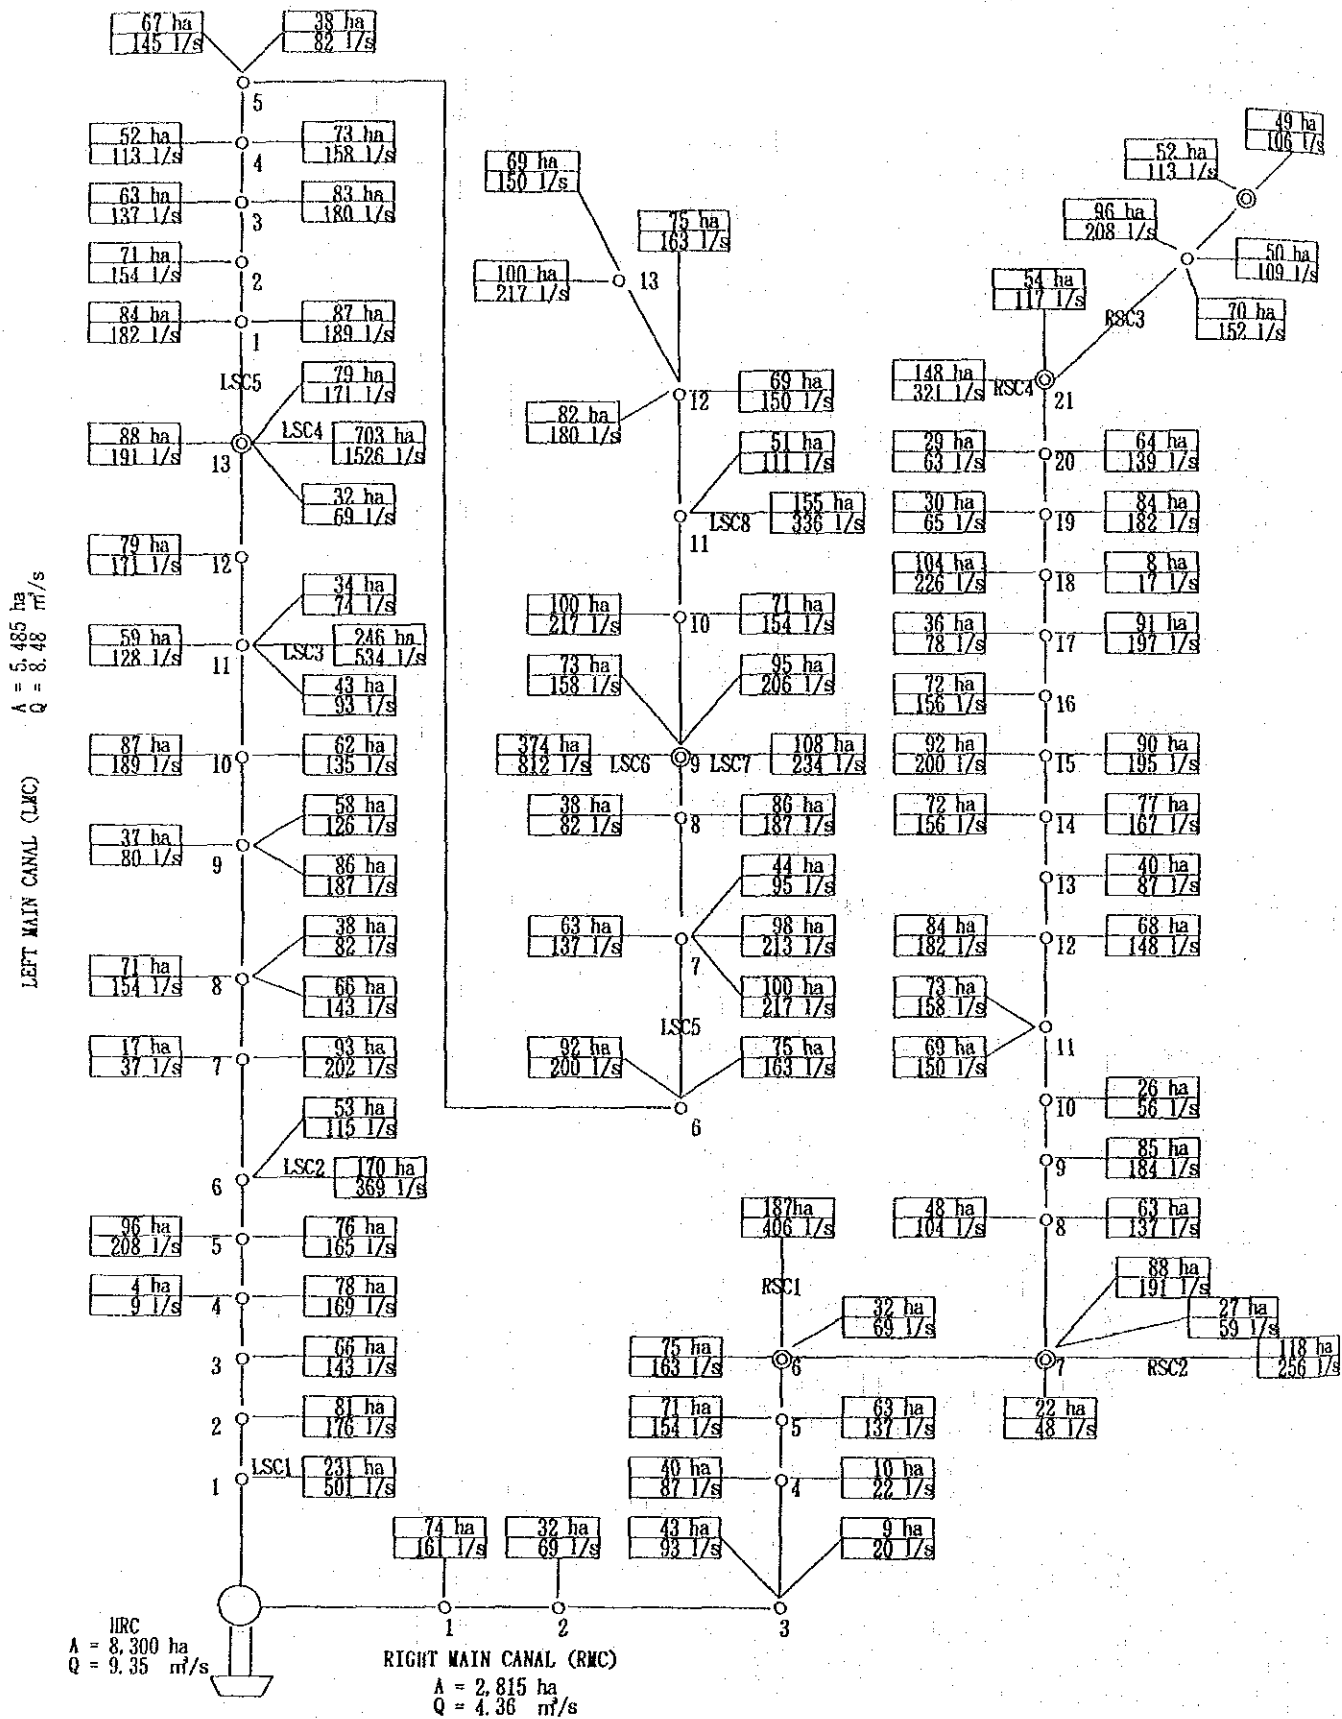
67 ha
145 l/s
38 ha
82 l/s
5
52 ha
113 l/s
4
73 ha
158 l/s
63 ha
137 l/s
3
83 ha
180 l/s
71 ha
154 l/s
2
84 ha
182 l/s
1
87 ha
189 l/s
LSC5
79 ha
171 l/s
88 ha
191 l/s
13
LSC4
703 ha
1526 l/s
32 ha
69 l/s
79 ha
171 l/s
12
34 ha
74 l/s
59 ha
128 l/s
11
LSC3
246 ha
534 l/s
43 ha
93 l/s
87 ha
189 l/s
10
62 ha
135 l/s
58 ha
126 l/s
37 ha
80 l/s
9
86 ha
187 l/s
38 ha
82 l/s
71 ha
154 l/s
8
66 ha
143 l/s
17 ha
37 l/s
7
93 ha
202 l/s
53 ha
115 l/s
6
LSC2
170 ha
369 l/s
96 ha
208 l/s
5
76 ha
165 l/s
4 ha
9 l/s
4
78 ha
169 l/s
3
66 ha
143 l/s
2
81 ha
176 l/s
1
LSC1
231 ha
501 l/s
LEFT MAIN CANAL (LMC)
A = 5,485 ha
Q = 8.48 m³/s
HRC
A = 8,300 ha
Q = 9.35 m³/s
69 ha
150 l/s
75 ha
163 l/s
100 ha
217 l/s
13
12
69 ha
150 l/s
82 ha
180 l/s
51 ha
111 l/s
11
LSC8
155 ha
336 l/s
100 ha
217 l/s
10
71 ha
154 l/s
73 ha
158 l/s
95 ha
206 l/s
374 ha
812 l/s
LSC6
9
LSC7
108 ha
234 l/s
38 ha
82 l/s
8
86 ha
187 l/s
44 ha
95 l/s
63 ha
137 l/s
7
98 ha
213 l/s
100 ha
217 l/s
LSC5
92 ha
200 l/s
75 ha
163 l/s
6
74 ha
161 l/s
32 ha
69 l/s
43 ha
93 l/s
9 ha
20 l/s
1
2
3
RIGHT MAIN CANAL (RMC)
A = 2,815 ha
Q = 4.36 m³/s
187ha
406 l/s
RSC1
32 ha
69 l/s
75 ha
163 l/s
6
71 ha
154 l/s
5
63 ha
137 l/s
40 ha
87 l/s
4
10 ha
22 l/s
49 ha
106 l/s
52 ha
113 l/s
96 ha
208 l/s
50 ha
109 l/s
54 ha
117 l/s
RSC3
70 ha
152 l/s
148 ha
321 l/s
RSC4
21
29 ha
63 l/s
20
64 ha
139 l/s
30 ha
65 l/s
19
84 ha
182 l/s
104 ha
226 l/s
18
8 ha
17 l/s
36 ha
78 l/s
17
91 ha
197 l/s
72 ha
156 l/s
16
92 ha
200 l/s
15
90 ha
195 l/s
72 ha
156 l/s
14
77 ha
167 l/s
13
40 ha
87 l/s
84 ha
182 l/s
12
68 ha
148 l/s
73 ha
158 l/s
69 ha
150 l/s
11
10
26 ha
56 l/s
9
85 ha
184 l/s
48 ha
104 l/s
8
63 ha
137 l/s
88 ha
191 l/s
27 ha
59 l/s
7
RSC2
118 ha
256 l/s
22 ha
48 l/s